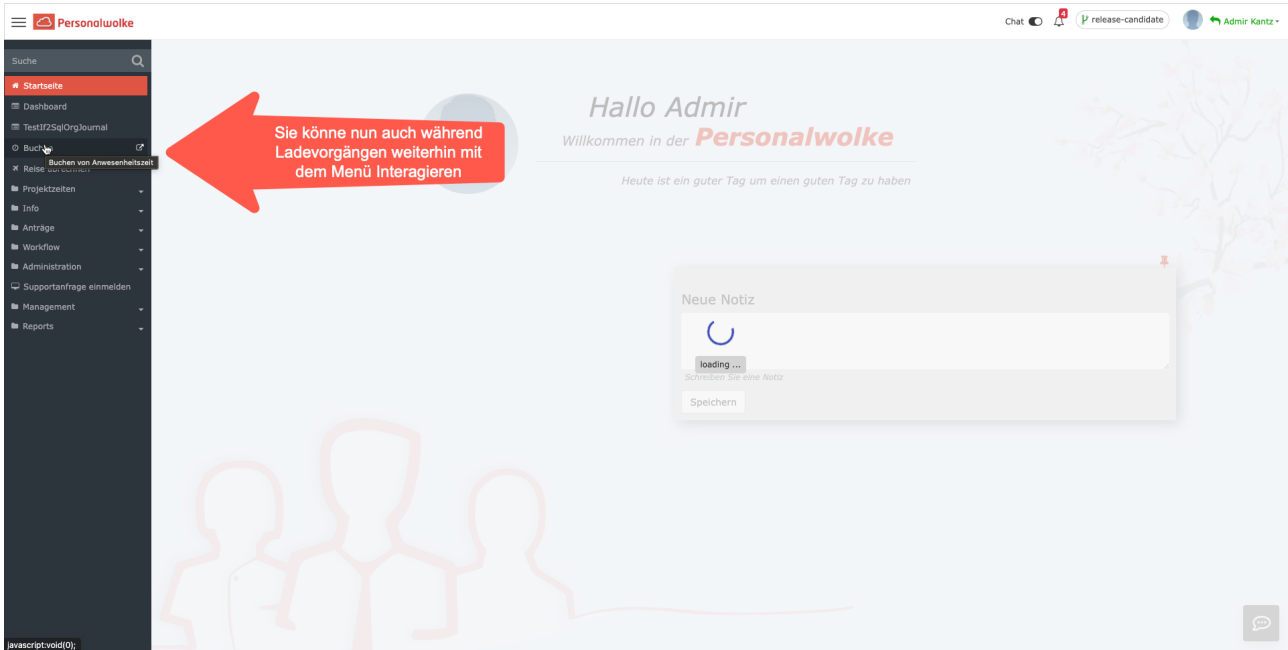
Personalwolke

Chat 4 release-candidate Admir Kantz

Suche

Startseite
Dashboard
TestIf2SqlOrgJournal
Buchen
Buchen von Anwesenheitszeit
Reise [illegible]
Projektzeiten
Info
Anträge
Workflow
Administration
Supportanfrage einmelden
Management
Reports

Sie könne nun auch während Ladevorgängen weiterhin mit dem Menü Interagieren

Hallo Admir
Willkommen in der Personalwolke

Heute ist ein guter Tag um einen guten Tag zu haben

Neue Notiz

loading ...

Schreiben Sie eine Notiz

Speichern

javascript:void(0);